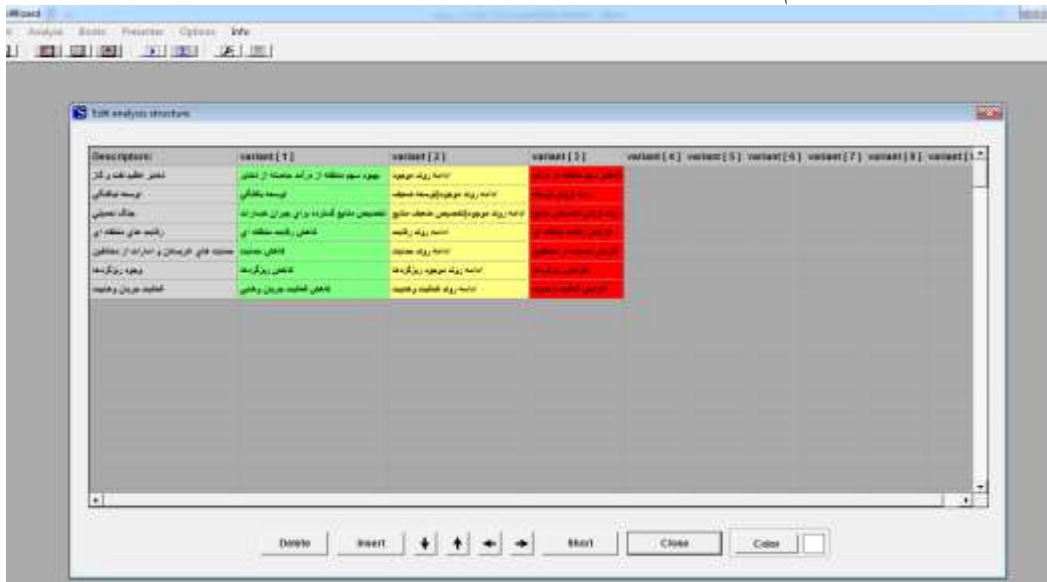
Wizard
Analysis Books Presenter Options Info

Edit analysis structure

| Descriptors | variant [1] | variant [2] | variant [3] | variant [4] | variant [5] | variant [6] | variant [7] | variant [8] | variant [ |
|---|---|---|---|---|---|---|---|---|---|
| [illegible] | بهبود سهم منطقه از درآمد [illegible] | ادامه روند موجود | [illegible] | | | | | | |
| توسعه نیافتگی | توسعه یافتگی | ادامه روند موجود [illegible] | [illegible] | | | | | | |
| جنگ تحمیلی | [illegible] | ادامه روند موجود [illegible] | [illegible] | | | | | | |
| رقابت های منطقه ای | کاهش رقابت منطقه ای | ادامه روند رقابت | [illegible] | | | | | | |
| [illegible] | کاهش محدودیت | ادامه روند محدودیت | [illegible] | | | | | | |
| وجود ریزگردها | کاهش ریزگردها | ادامه روند موجود ریزگردها | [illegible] | | | | | | |
| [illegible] | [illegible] | ادامه روند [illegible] | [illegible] | | | | | | |

Delete Insert Short Close Color